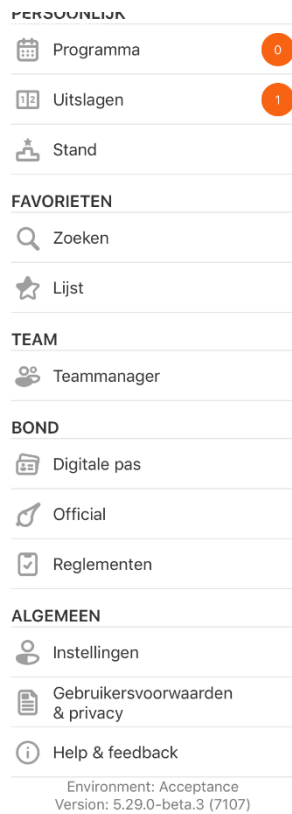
PERSOONLIJK

Programma 0

Uitslagen 1

Stand

FAVORIETEN

Zoeken

Lijst

TEAM

Teammanager

BOND

Digitale pas

Official

Reglementen

ALGEMEEN

Instellingen

Gebruikersvoorwaarden & privacy

Help & feedback

Environment: Acceptance
Version: 5.29.0-beta.3 (7107)